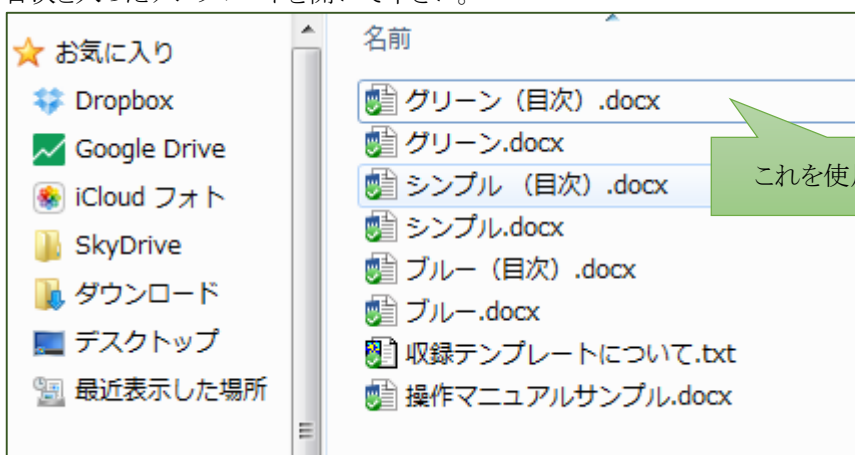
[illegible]

お気に入り

Dropbox

Google Drive

iCloud フォト

SkyDrive

ダウンロード

デスクトップ

最近表示した場所

名前

グリーン（目次）.docx

グリーン.docx

シンプル （目次）.docx

シンプル.docx

ブルー（目次）.docx

ブルー.docx

収録テンプレートについて.txt

操作マニュアルサンプル.docx

これを使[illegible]